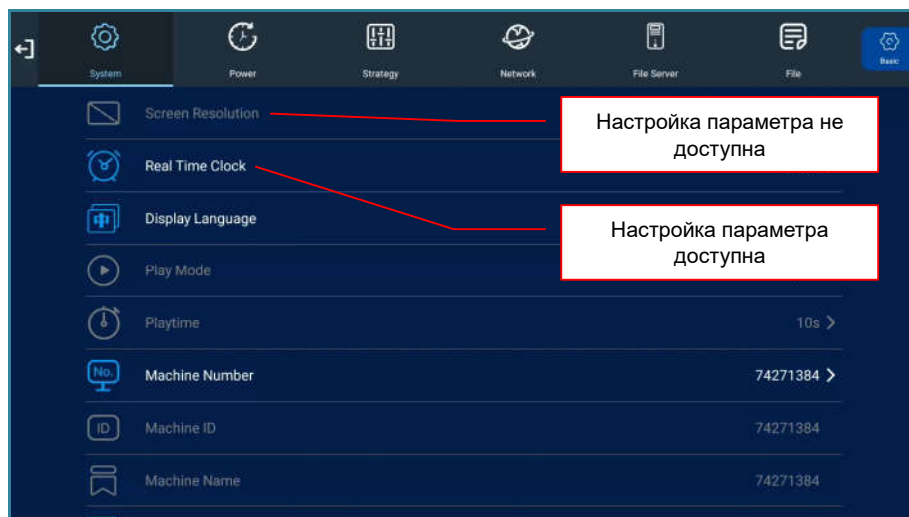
System
Power
Strategy
Network
File Server
File
Basic

Screen Resolution
Настройка параметра не доступна
Real Time Clock
Display Language
Настройка параметра доступна
Play Mode
Playtime
10s >
No.
Machine Number
74271384 >
ID
Machine ID
74271384
Machine Name
74271384